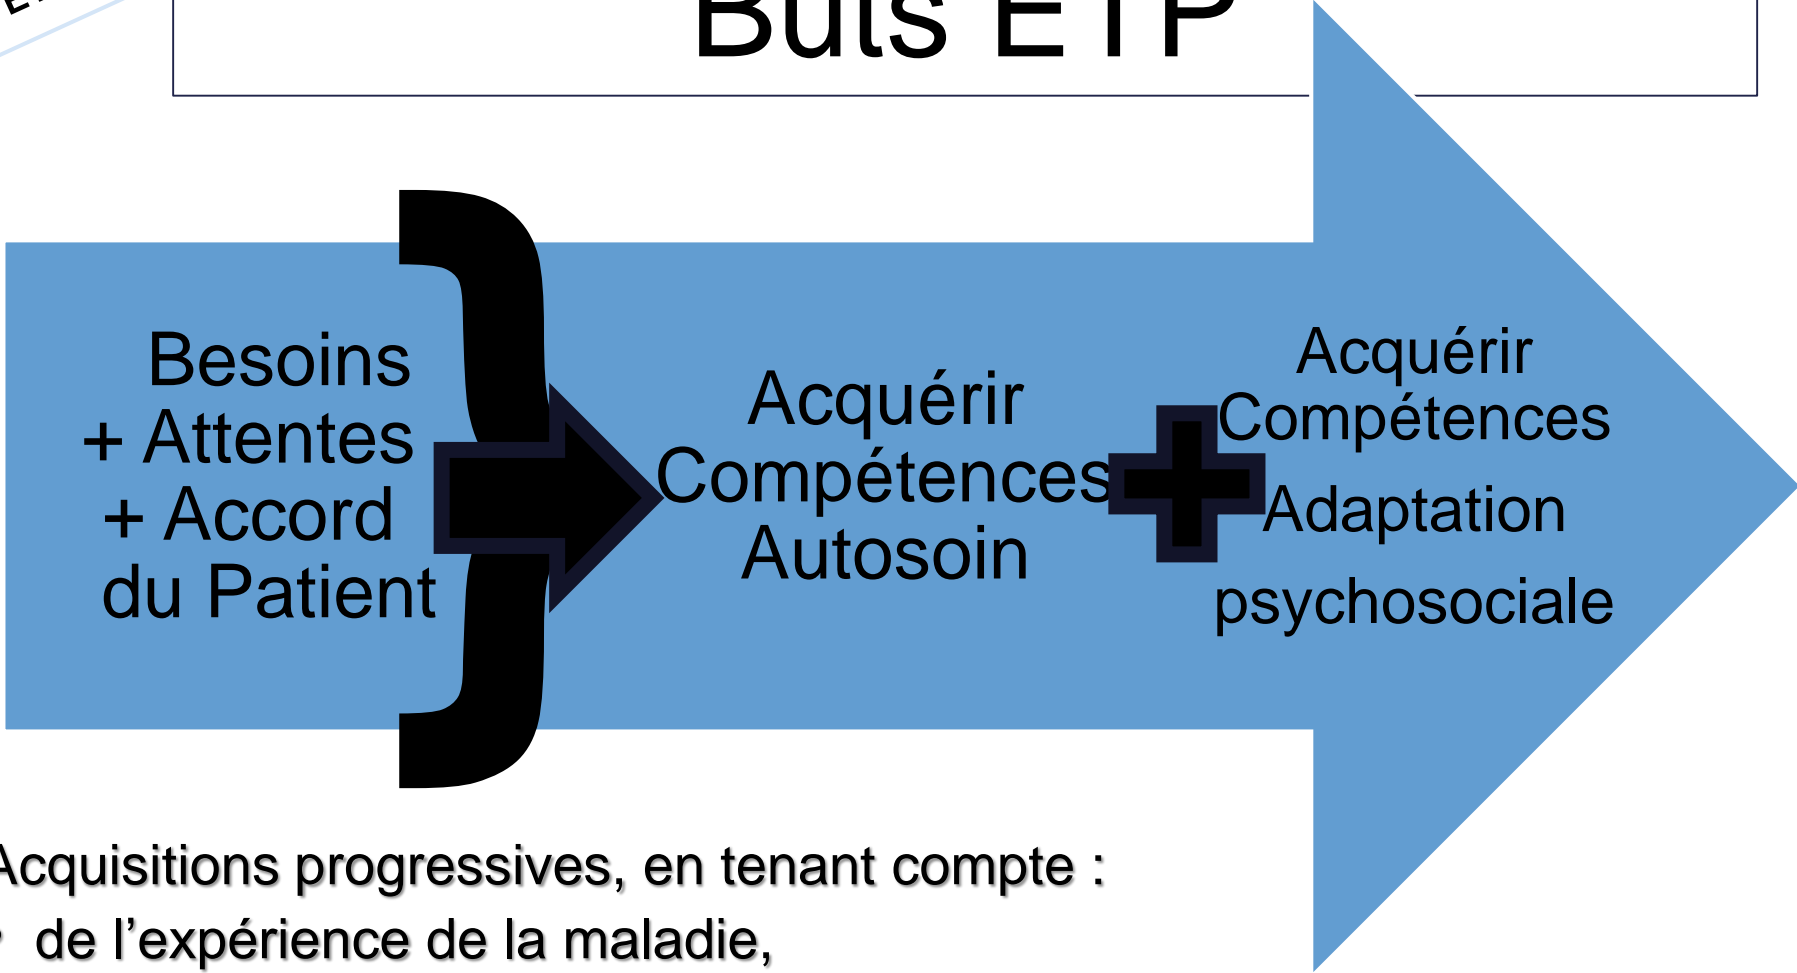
Buts ETP

Besoins
+ Attentes
+ Accord
du Patient

Acquérir
Compétences
Autosoin

Acquérir
Compétences
Adaptation
psychosociale

Acquisitions progressives, en tenant compte :

• de l'expérience de la maladie,